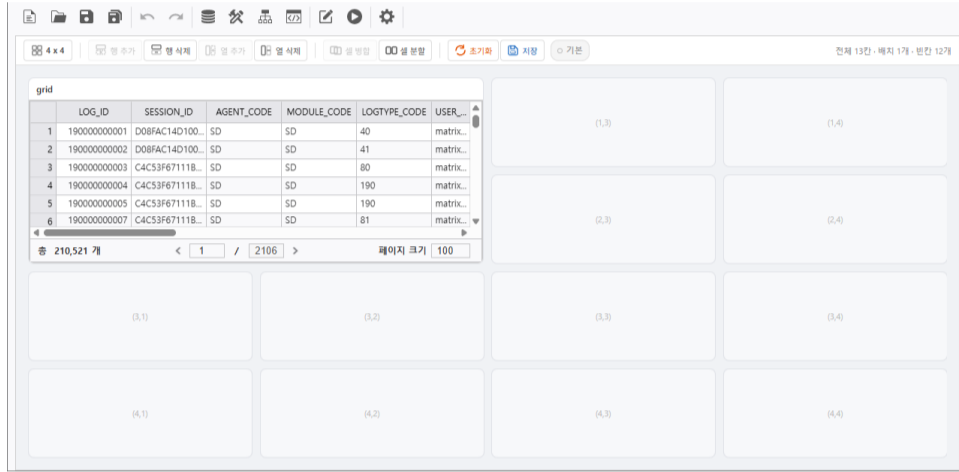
4 x 4 | 행 추가 | 행 삭제 | 열 추가 | 열 삭제 | 셀 병합 | 셀 분할 | 초기화 | 저장 | 기본

전체 13칸 · 배치 1개 · 빈칸 12개

grid

| | LOG_ID | SESSION_ID | AGENT_CODE | MODULE_CODE | LOGTYPE_CODE | USER_... |
|---|---|---|---|---|---|---|
| 1 | 190000000001 | D08FAC14D100... | SD | SD | 40 | matrix... |
| 2 | 190000000002 | D08FAC14D100... | SD | SD | 41 | matrix... |
| 3 | 190000000003 | C4C53F67111B... | SD | SD | 80 | matrix... |
| 4 | 190000000004 | C4C53F67111B... | SD | SD | 190 | matrix... |
| 5 | 190000000005 | C4C53F67111B... | SD | SD | 190 | matrix... |
| 6 | 190000000007 | C4C53F67111B... | SD | SD | 81 | matrix... |

총 210,521 개 < 1 / 2106 > 페이지 크기 100

(1,3)

(1,4)

(2,3)

(2,4)

(3,1)

(3,2)

(3,3)

(3,4)

(4,1)

(4,2)

(4,3)

(4,4)